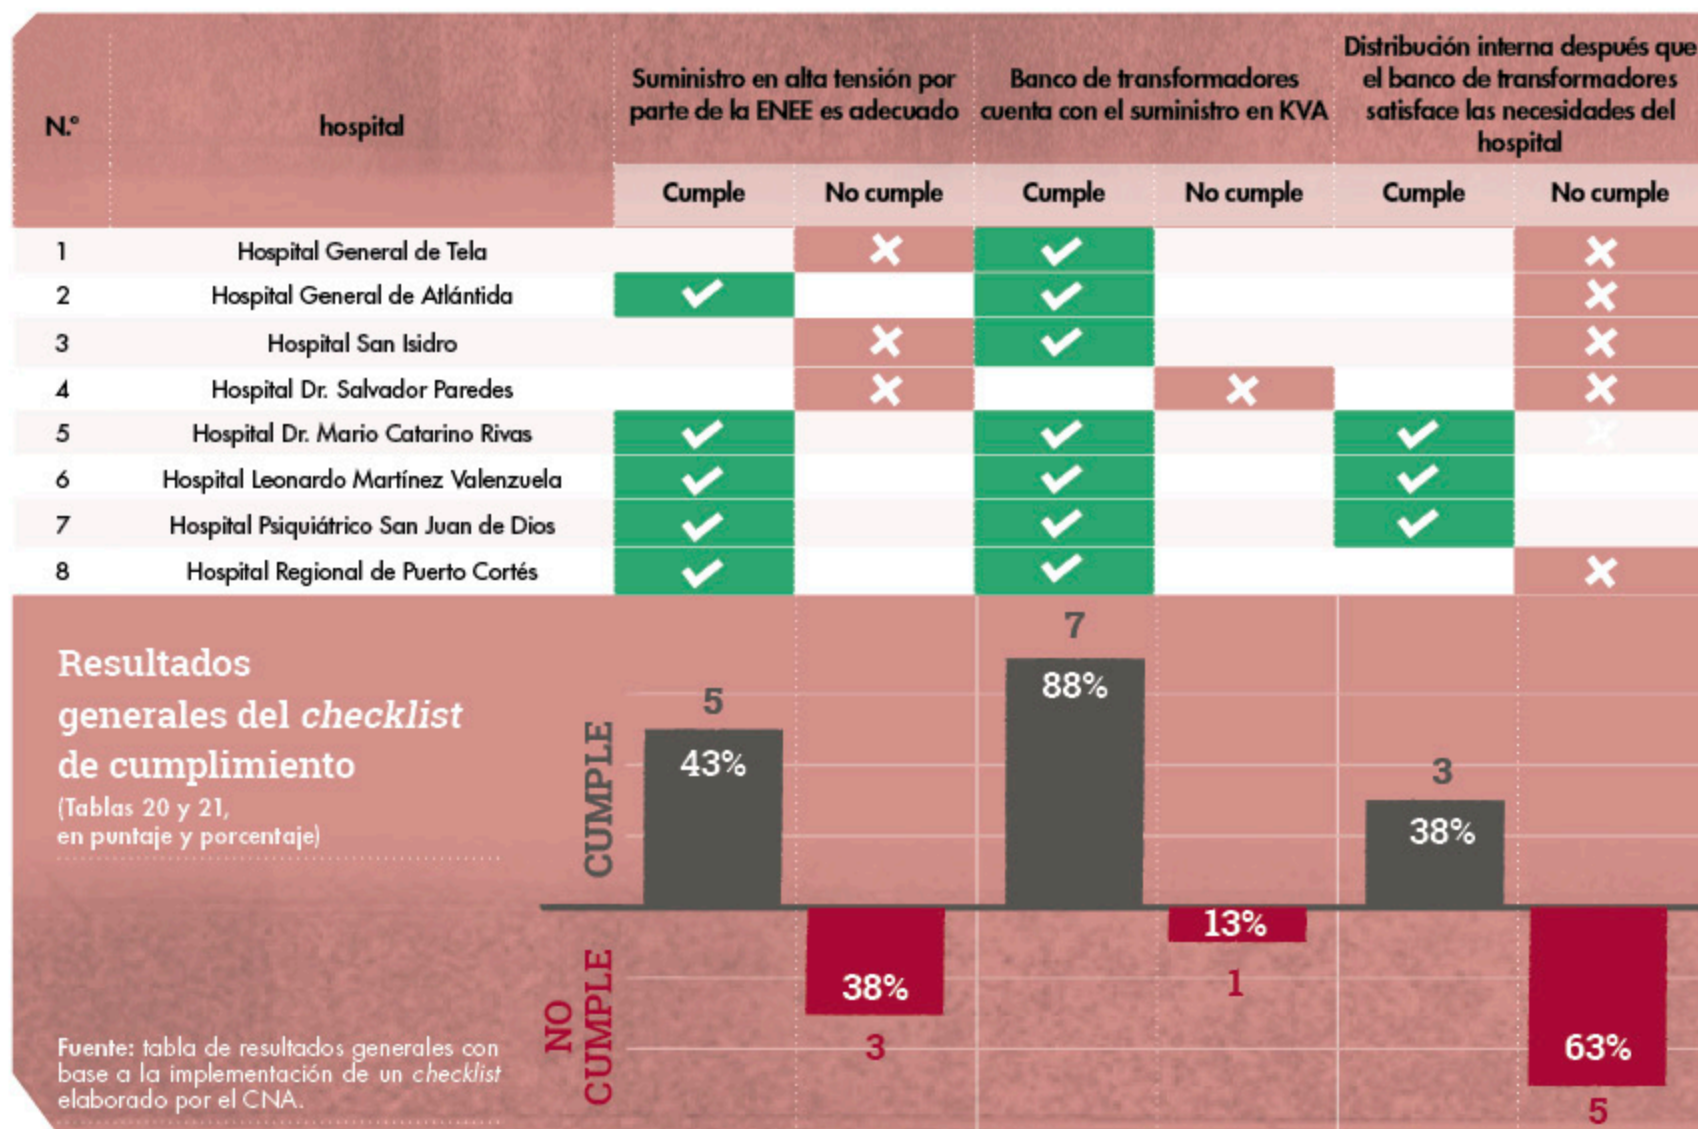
| N.° | hospital | Suministro en alta tensión por parte de la ENEE es adecuado: Cumple | Suministro en alta tensión por parte de la ENEE es adecuado: No cumple | Banco de transformadores cuenta con el suministro en KVA: Cumple | Banco de transformadores cuenta con el suministro en KVA: No cumple | Distribución interna después que el banco de transformadores satisface las necesidades del hospital: Cumple | Distribución interna después que el banco de transformadores satisface las necesidades del hospital: No cumple |
|---|---|---|---|---|---|---|---|
| 1 | Hospital General de Tela | | ✗ | ✓ | | | ✗ |
| 2 | Hospital General de Atlántida | ✓ | | ✓ | | | ✗ |
| 3 | Hospital San Isidro | | ✗ | ✓ | | | ✗ |
| 4 | Hospital Dr. Salvador Paredes | | ✗ | | ✗ | | ✗ |
| 5 | Hospital Dr. Mario Catarino Rivas | ✓ | | ✓ | | ✓ | |
| 6 | Hospital Leonardo Martínez Valenzuela | ✓ | | ✓ | | ✓ | |
| 7 | Hospital Psiquiátrico San Juan de Dios | ✓ | | ✓ | | ✓ | |
| 8 | Hospital Regional de Puerto Cortés | ✓ | | ✓ | | | ✗ |

Resultados generales del *checklist* de cumplimiento
(Tablas 20 y 21, en puntaje y porcentaje)

CUMPLE
NO CUMPLE

5
43%
38%
3
7
88%
13%
1
3
38%
63%
5

Fuente: tabla de resultados generales con base a la implementación de un *checklist* elaborado por el CNA.